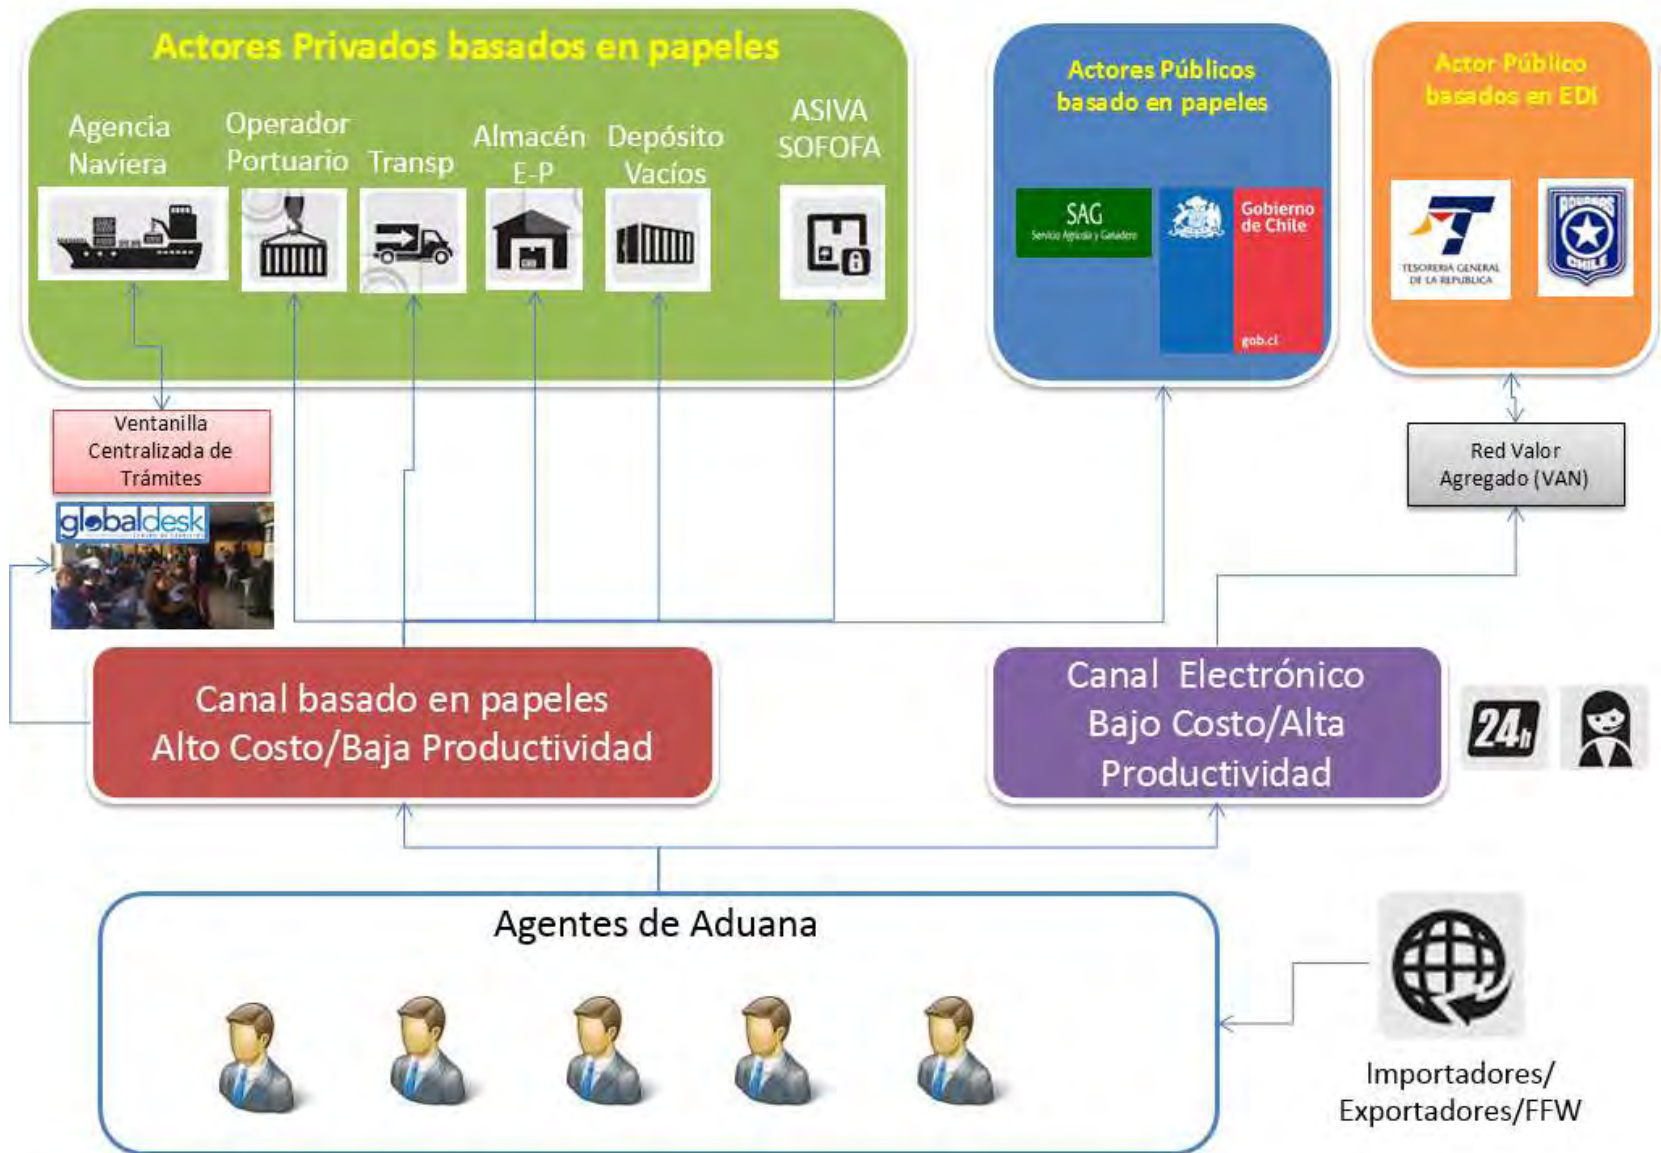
Actores Privados basados en papeles

Agencia Naviera

Operador Portuario

Transp

Almacén E-P

Depósito Vacíos

ASIVA SOFOFA

Actores Públicos basado en papeles

SAG Servicio Agrícola y Ganadero

Gobierno de Chile

gob.cl

Actor Público basados en EDI

TESORERIA GENERAL DE LA REPUBLICA

ADUANAS CHILE

Ventanilla Centralizada de Trámites

globaldesk

Red Valor Agregado (VAN)

Canal basado en papeles
Alto Costo/Baja Productividad

Canal Electrónico
Bajo Costo/Alta
Productividad

24h

Agentes de Aduana

Importadores/
Exportadores/FFW